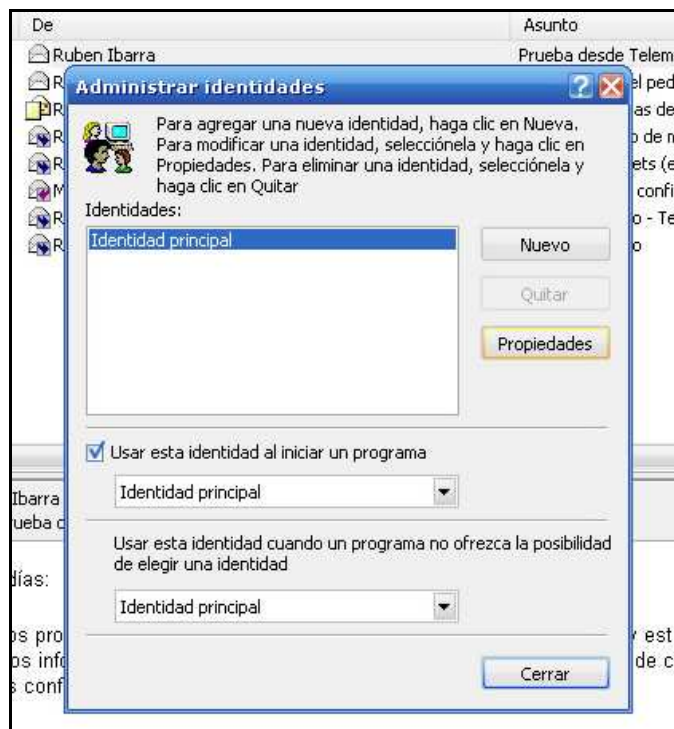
De
Asunto
Ruben Ibarra
Prueba desde Telem
R
l ped
R
as de
R
o de m
R
ets (e
M
confi
R
o - Te
R
o

Administrar identidades

Para agregar una nueva identidad, haga clic en Nueva. Para modificar una identidad, selecciónela y haga clic en Propiedades. Para eliminar una identidad, selecciónela y haga clic en Quitar

Identidades:

Identidad principal

Nuevo

Quitar

Propiedades

Usar esta identidad al iniciar un programa

Identidad principal

Usar esta identidad cuando un programa no ofrezca la posibilidad de elegir una identidad

Identidad principal

Cerrar

Ibarra
ueba d
días:
os pro
os info
s conf
est
de c